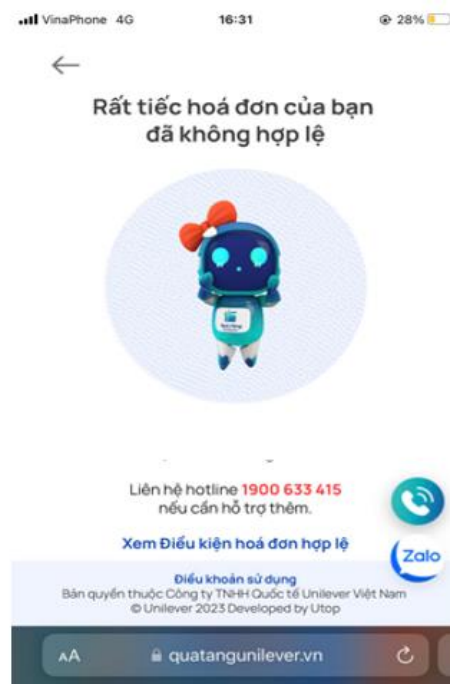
VinaPhone 4G 16:31 28%

Rất tiếc hoá đơn của bạn đã không hợp lệ

Liên hệ hotline 1900 633 415 nếu cần hỗ trợ thêm.

Xem Điều kiện hoá đơn hợp lệ

Zalo

Điều khoản sử dụng
Bản quyền thuộc Công ty TNHH Quốc tế Unilever Việt Nam
© Unilever 2023 Developed by Utop

AA quatangunilever.vn